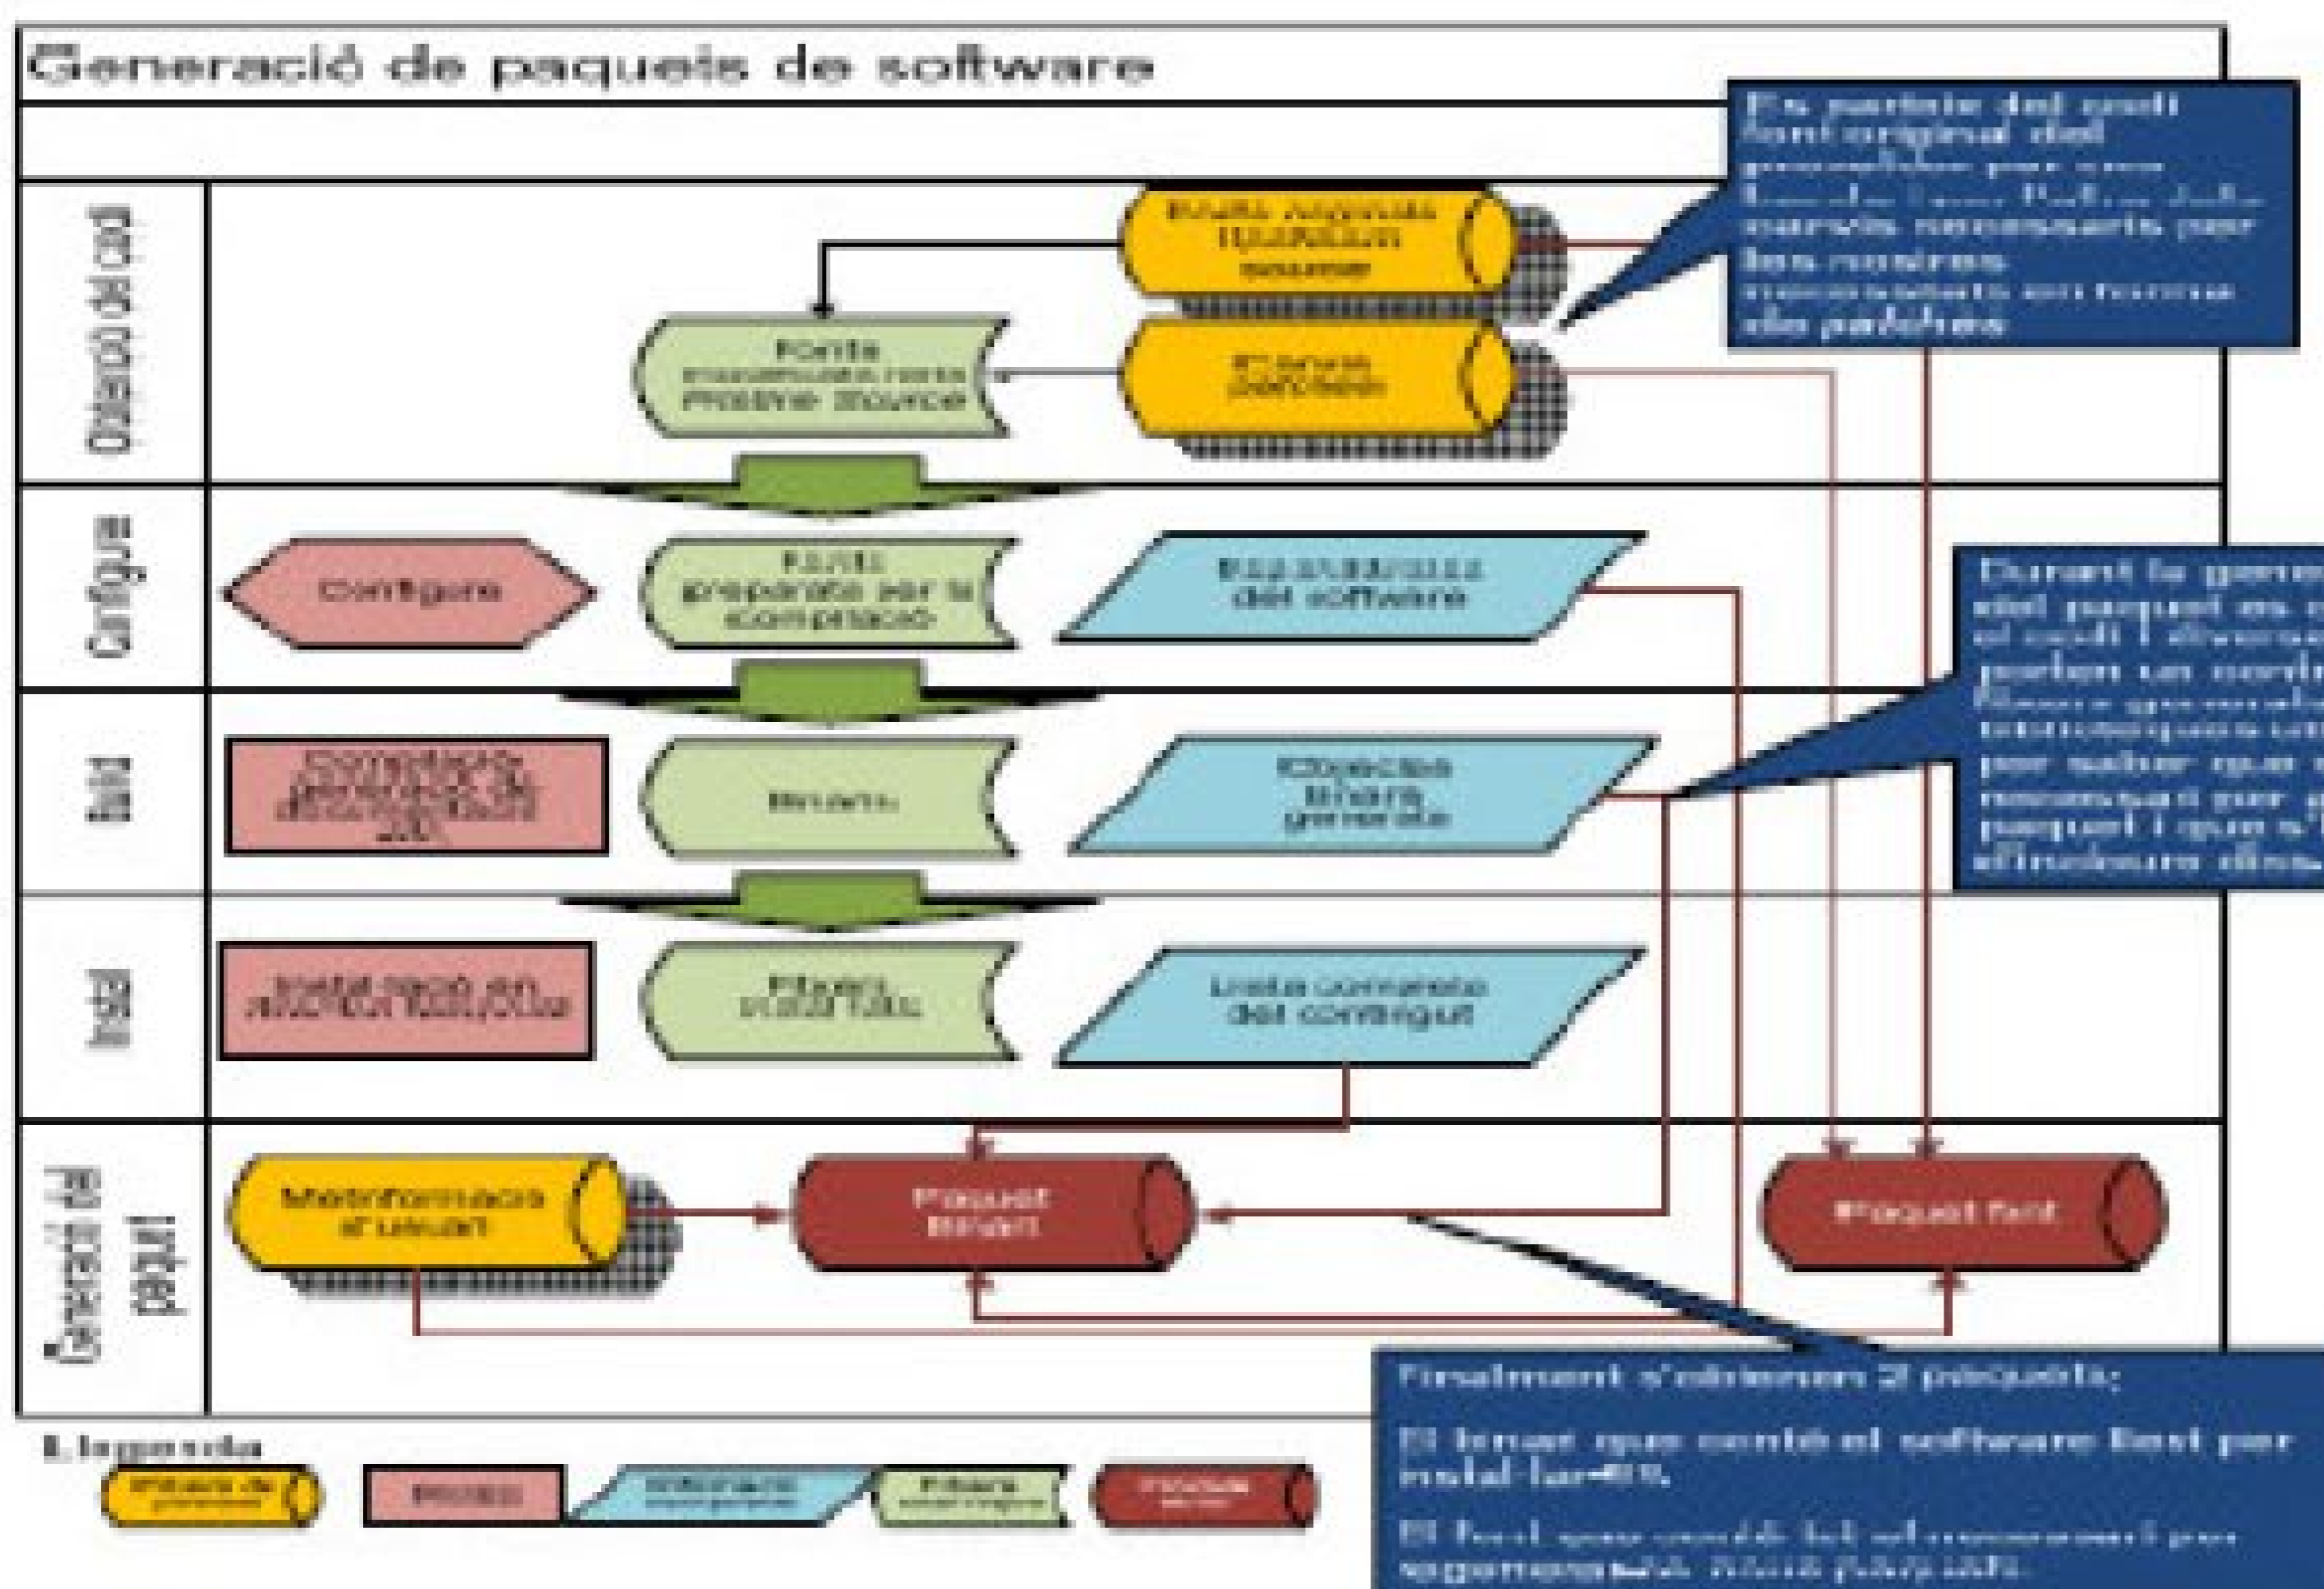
Generació de paquets de software

Obtenció del codi

Fonts
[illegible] Pristine Source

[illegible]

Fitxers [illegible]

Es parteix del codi font original del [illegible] necessaris per les nostres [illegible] els patches

Configure

Configure

Fonts preparats per la compilació

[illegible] del software

Durant la generació del paquet es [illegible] el codi i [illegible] per saber que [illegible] necessari per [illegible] paquet i que s'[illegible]

Build

Compilació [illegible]

Binaris

Objectes binaris generats

Install

Instal·lació en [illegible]

Fitxers instal·lats

Llista completa del contingut

Generació del paquet

Metainformació d'usuari

Paquet binari

Paquet font

Finalment s'obtenen 2 paquets:

El binari que conté el software llest per instal·lar-lo.

El font que conté tot el necessari per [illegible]

Llegenda

Fitxers de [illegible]

Procés

Informació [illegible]

Fitxers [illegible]

Paquets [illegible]